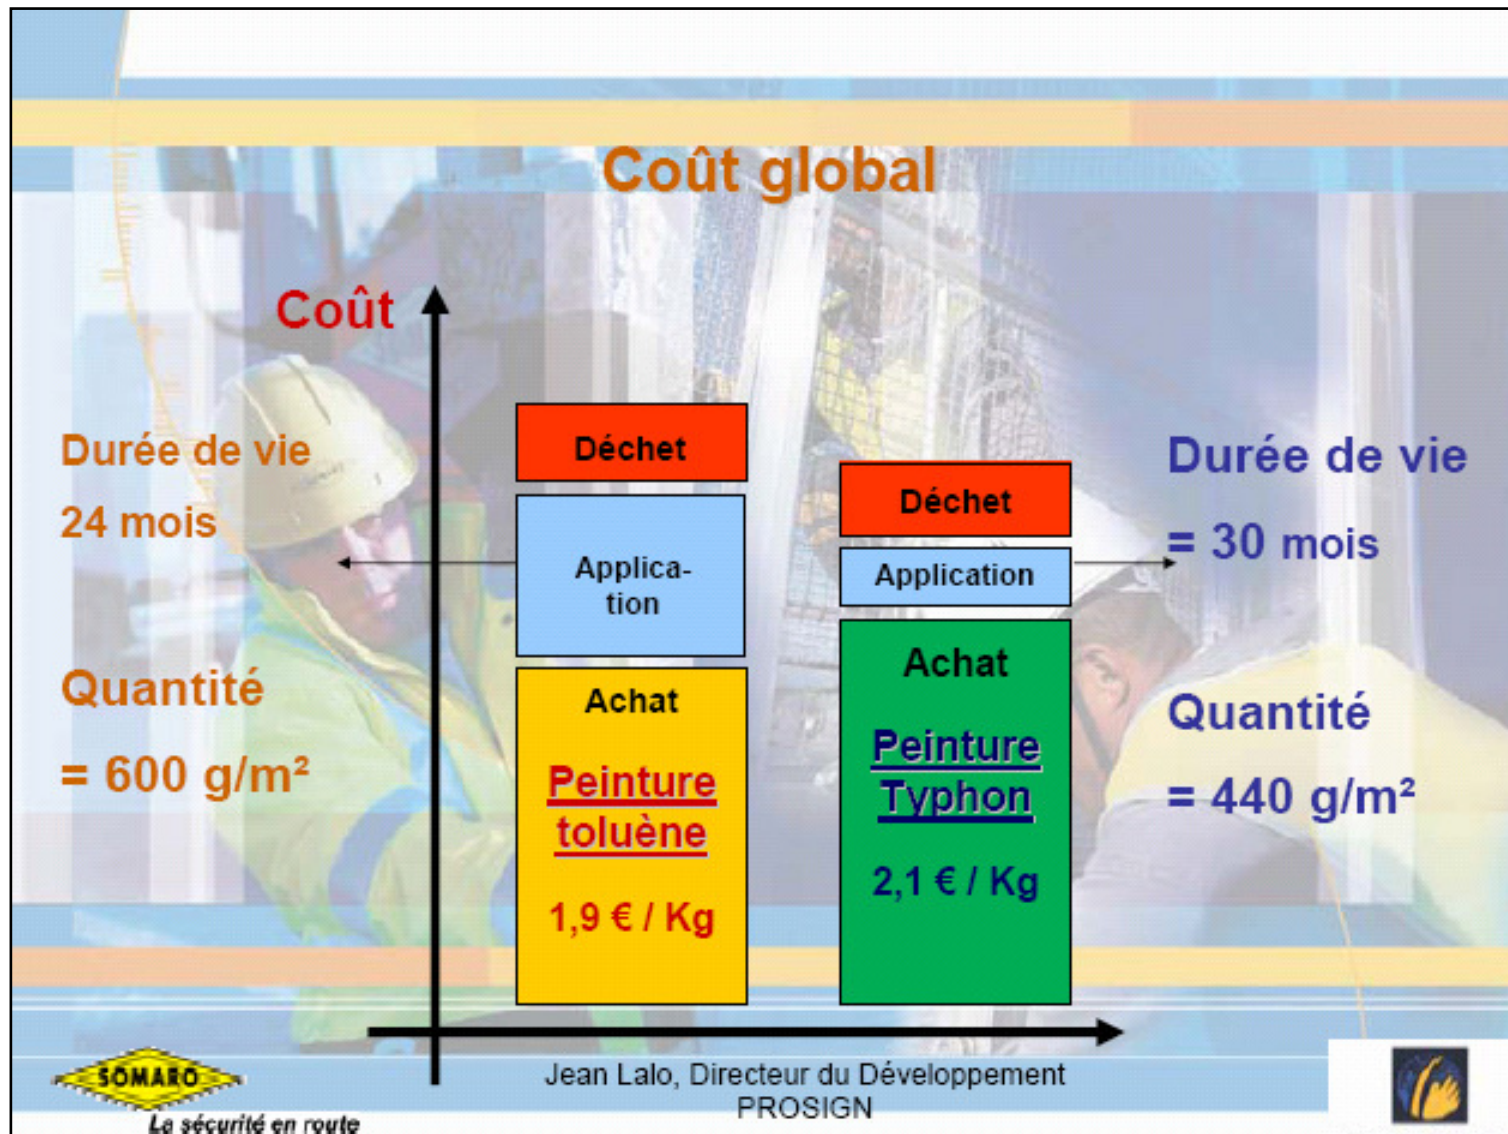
Coût global

Coût

Durée de vie

24 mois

Quantité

= 600 g/m²

Déchet

Applica-tion

Achat

Peinture toluène

1,9 € / Kg

Déchet

Application

Achat

Peinture Typhon

2,1 € / Kg

Durée de vie

= 30 mois

Quantité

= 440 g/m²

SOMARO

La sécurité en route

Jean Lalo, Directeur du Développement
PROSIGN